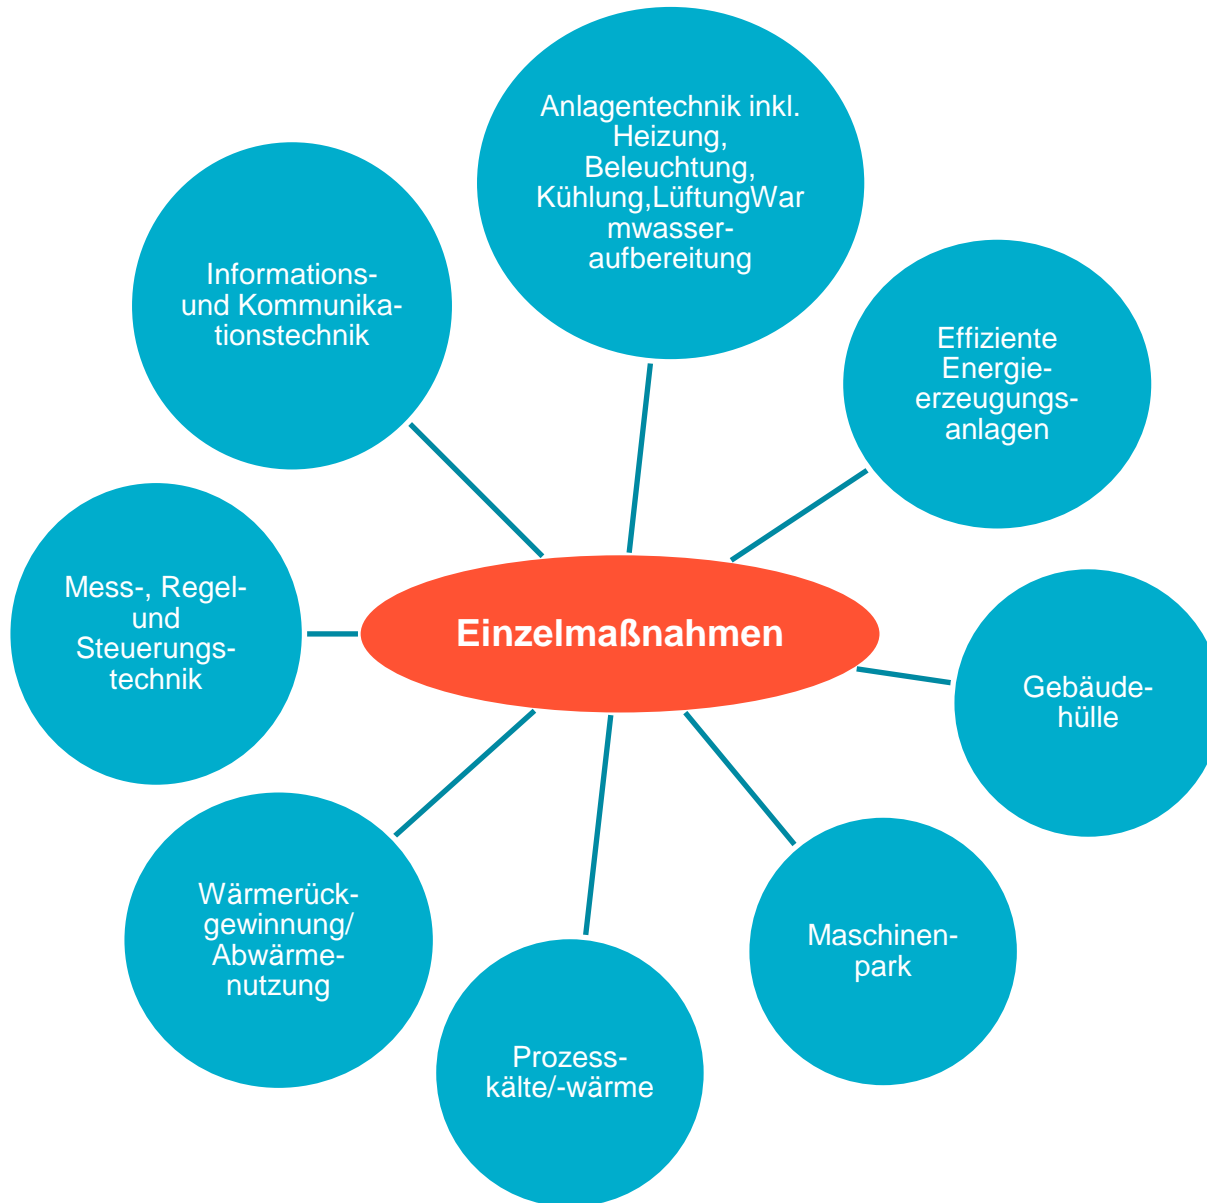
Anlagentechnik inkl. Heizung, Beleuchtung, Kühlung,LüftungWarmwasseraufbereitung

Informations- und Kommunikationstechnik

Effiziente Energieerzeugungsanlagen

Mess-, Regel- und Steuerungstechnik

Einzelmaßnahmen

Gebäudehülle

Wärmerückgewinnung/ Abwärmenutzung

Maschinenpark

Prozesskälte/-wärme